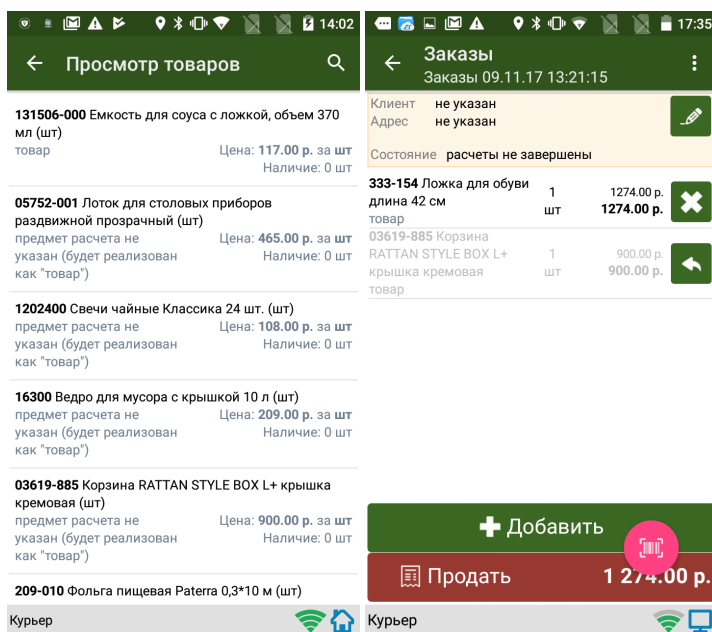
14:02

Просмотр товаров

131506-000 Емкость для соуса с ложкой, объем 370 мл (шт)
товар
Цена: 117.00 р. за шт
Наличие: 0 шт

05752-001 Лоток для столовых приборов раздвижной прозрачный (шт)
предмет расчета не указан (будет реализован как "товар")
Цена: 465.00 р. за шт
Наличие: 0 шт

1202400 Свечи чайные Классика 24 шт. (шт)
предмет расчета не указан (будет реализован как "товар")
Цена: 108.00 р. за шт
Наличие: 0 шт

16300 Ведро для мусора с крышкой 10 л (шт)
предмет расчета не указан (будет реализован как "товар")
Цена: 209.00 р. за шт
Наличие: 0 шт

03619-885 Корзина RATTAN STYLE BOX L+ крышка кремовая (шт)
предмет расчета не указан (будет реализован как "товар")
Цена: 900.00 р. за шт
Наличие: 0 шт

209-010 Фольга пищевая Paterra 0,3*10 м (шт)

Курьер

17:35

Заказы
Заказы 09.11.17 13:21:15

Клиент не указан
Адрес не указан
Состояние расчеты не завершены

333-154 Ложка для обуви длина 42 см
товар
1 шт
1274.00 р.
1274.00 р.

03619-885 Корзина RATTAN STYLE BOX L+ крышка кремовая
товар
1 шт
900.00 р.
900.00 р.

Добавить

Продать 1 274.00 р.

Курьер